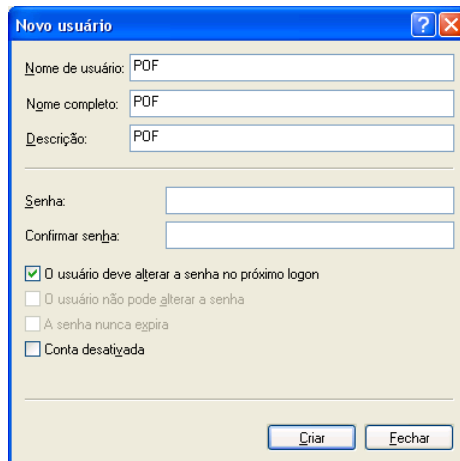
Novo usuário

Nome de usuário: POF

Nome completo: POF

Descrição: POF

Senha:

Confirmar senha:

O usuário deve alterar a senha no próximo logon

O usuário não pode alterar a senha

A senha nunca expira

Conta desativada

Criar

Fechar